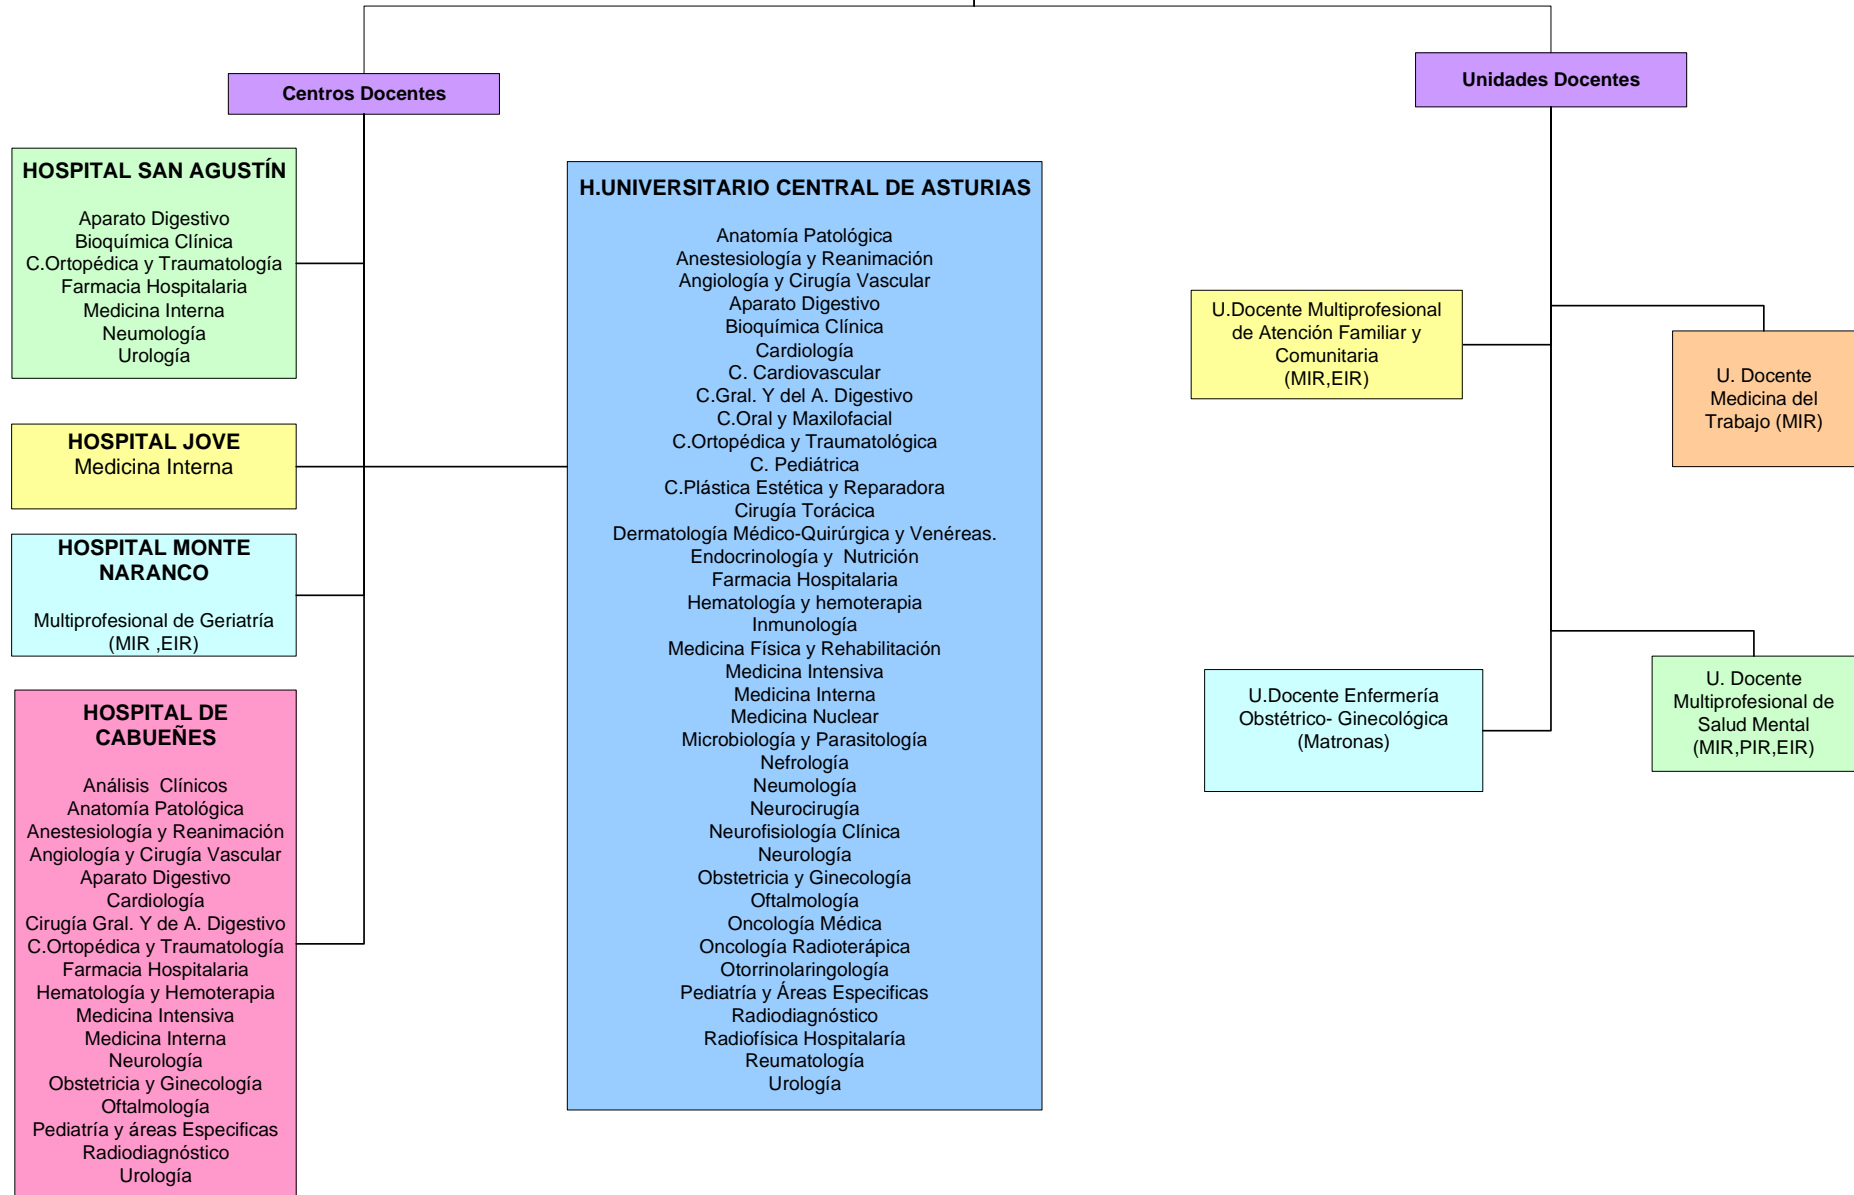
Centros Docentes

Unidades Docentes

HOSPITAL SAN AGUSTÍN

Aparato Digestivo
Bioquímica Clínica
C.Ortopédica y Traumatología
Farmacia Hospitalaria
Medicina Interna
Neumología
Urología

HOSPITAL JOVE
Medicina Interna

HOSPITAL MONTE NARANCO

Multiprofesional de Geriatría
(MIR ,EIR)

HOSPITAL DE CABUEÑES

Análisis Clínicos
Anatomía Patológica
Anestesiología y Reanimación
Angiología y Cirugía Vascular
Aparato Digestivo
Cardiología
Cirugía Gral. Y de A. Digestivo
C.Ortopédica y Traumatología
Farmacia Hospitalaria
Hematología y Hemoterapia
Medicina Intensiva
Medicina Interna
Neurología
Obstetricia y Ginecología
Oftalmología
Pediatría y áreas Especificas
Radiodiagnóstico
Urología

H.UNIVERSITARIO CENTRAL DE ASTURIAS

Anatomía Patológica
Anestesiología y Reanimación
Angiología y Cirugía Vascular
Aparato Digestivo
Bioquímica Clínica
Cardiología
C. Cardiovascular
C.Gral. Y del A. Digestivo
C.Oral y Maxilofacial
C.Ortopédica y Traumatológica
C. Pediátrica
C.Plástica Estética y Reparadora
Cirugía Torácica
Dermatología Médico-Quirúrgica y Venéreas.
Endocrinología y Nutrición
Farmacia Hospitalaria
Hematología y hemoterapia
Inmunología
Medicina Física y Rehabilitación
Medicina Intensiva
Medicina Interna
Medicina Nuclear
Microbiología y Parasitología
Nefrología
Neumología
Neurocirugía
Neurofisiología Clínica
Neurología
Obstetricia y Ginecología
Oftalmología
Oncología Médica
Oncología Radioterápica
Otorrinolaringología
Pediatría y Áreas Especificas
Radiodiagnóstico
Radiofísica Hospitalaría
Reumatología
Urología

U.Docente Multiprofesional de Atención Familiar y Comunitaria
(MIR,EIR)

U. Docente Medicina del Trabajo (MIR)

U.Docente Enfermería Obstétrico- Ginecológica
(Matronas)

U. Docente Multiprofesional de Salud Mental
(MIR,PIR,EIR)